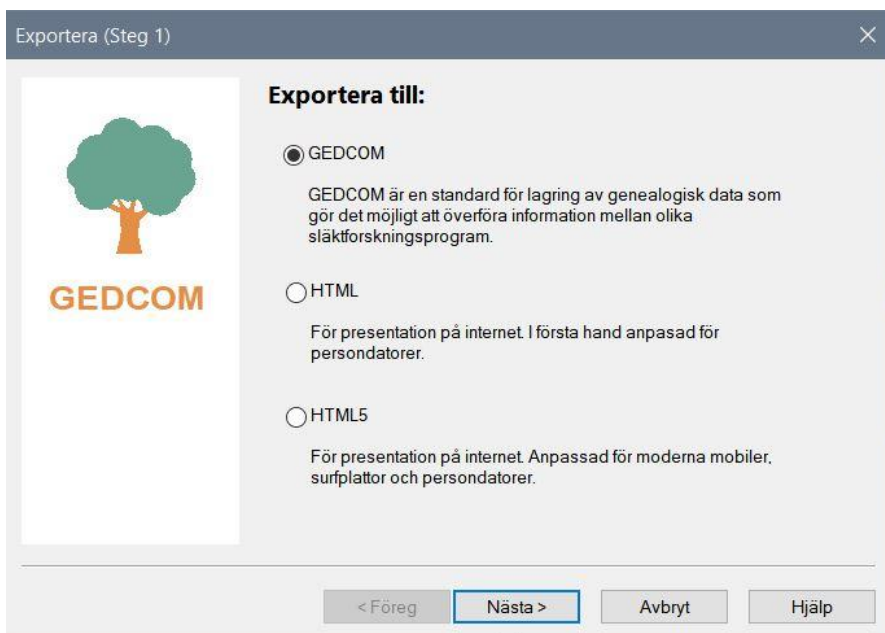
Exportera (Steg 1)

GEDCOM

Exportera till:

GEDCOM

GEDCOM är en standard för lagring av genealogisk data som gör det möjligt att överföra information mellan olika släktforskningsprogram.

HTML

För presentation på internet. I första hand anpassad för persondatorer.

HTML5

För presentation på internet. Anpassad för moderna mobiler, surfplattor och persondatorer.

< Föreg | Nästa > | Avbryt | Hjälp